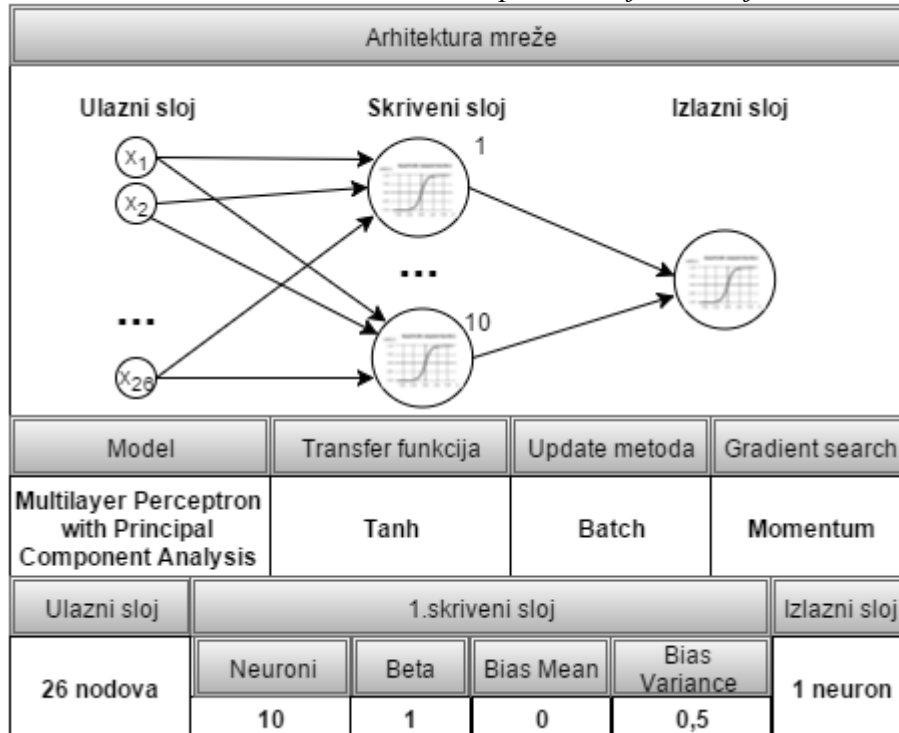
Arhitektura mreže

Ulazni sloj

Skriveni sloj

Izlazni sloj

$x_1$

$x_2$

...

$x_{26}$

1

...

10

| Model | Transfer funkcija | Update metoda | Gradient search |
|---|---|---|---|
| Multilayer Perceptron with Principal Component Analysis | Tanh | Batch | Momentum |

| Ulazni sloj | 1.skriveni sloj | | | | Izlazni sloj |
|---|---|---|---|---|---|
| 26 nodova | Neuroni | Beta | Bias Mean | Bias Variance | 1 neuron |
| | 10 | 1 | 0 | 0,5 | |